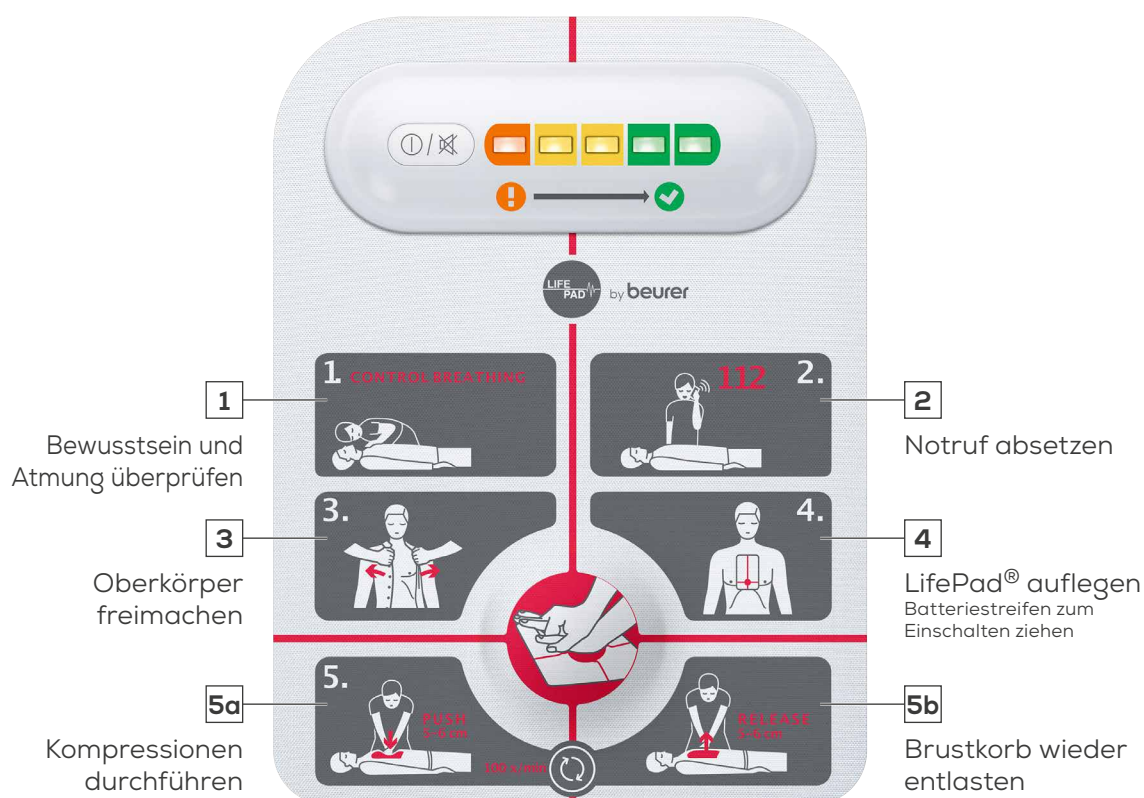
LIFE PAD by beurer

1 CONTROL BREATHING

1

Bewusstsein und Atmung überprüfen

112 2.

2

Notruf absetzen

3.

3

Oberkörper freimachen

4.

4

LifePad® auflegen
Batteriestreifen zum Einschalten ziehen

5.

PUSH
5–6 cm

5a

Kompressionen durchführen

100 x/min

RELEASE
5–6 cm

5b

Brustkorb wieder entlasten